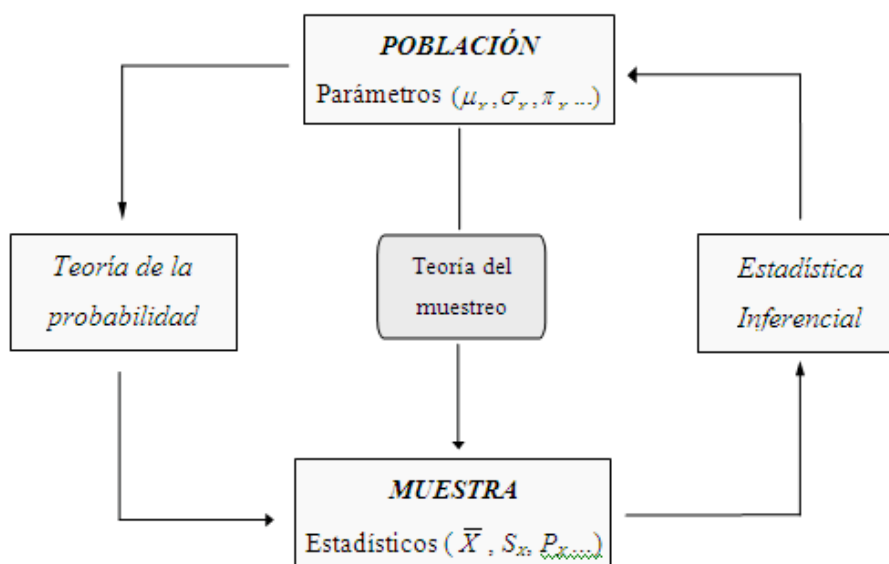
***POBLACIÓN***
Parámetros $(\mu_x, \sigma_x, \pi_x, ...)$

*Teoría de la probabilidad*

Teoría del muestreo

*Estadística Inferencial*

***MUESTRA***
Estadísticos ( $\overline{X}$ , $S_x$, $P_x$,...)